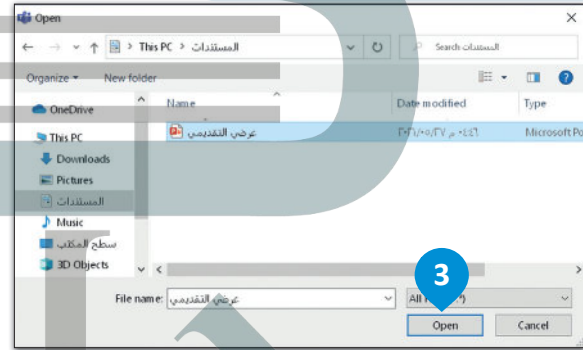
Open
This PC > المستندات >
Search المستندات
Organize ▾ New folder
OneDrive
This PC
Downloads
Pictures
المستندات
Music
سطح المكتب
3D Objects
Name
Date modified
Type
عرض التقديمي
٢٠٢١/٠٥/٢٧ م ٠٤:٤٦
Microsoft Po
File name: عرض التقديمي
All F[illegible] (*)
3
Open
Cancel